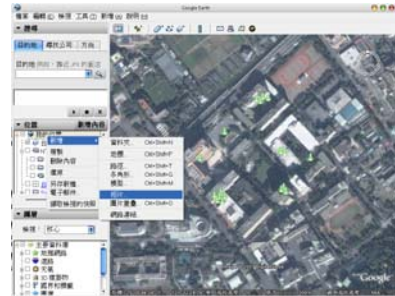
Google Earth

檔案 編輯 檢視 工具 新增 說明

▼ 搜尋

目的地 尋找公司 方向

目的地 例如：路名、市 名 區 名

▼ 位置 新增內容

我的位置

新增

複製

刪除內容

還原

另存新檔

電子郵件

讀取檔案的說明

資料夾 Ctrl+Shift+N

地標 Ctrl+Shift+P

路徑 Ctrl+Shift+T

多角形 Ctrl+Shift+G

模型 Ctrl+Shift+M

相片

圖片重疊 Ctrl+Shift+O

網路連結

▼ 圖層

檢視： 核心

主要資料庫

地理網路

Google